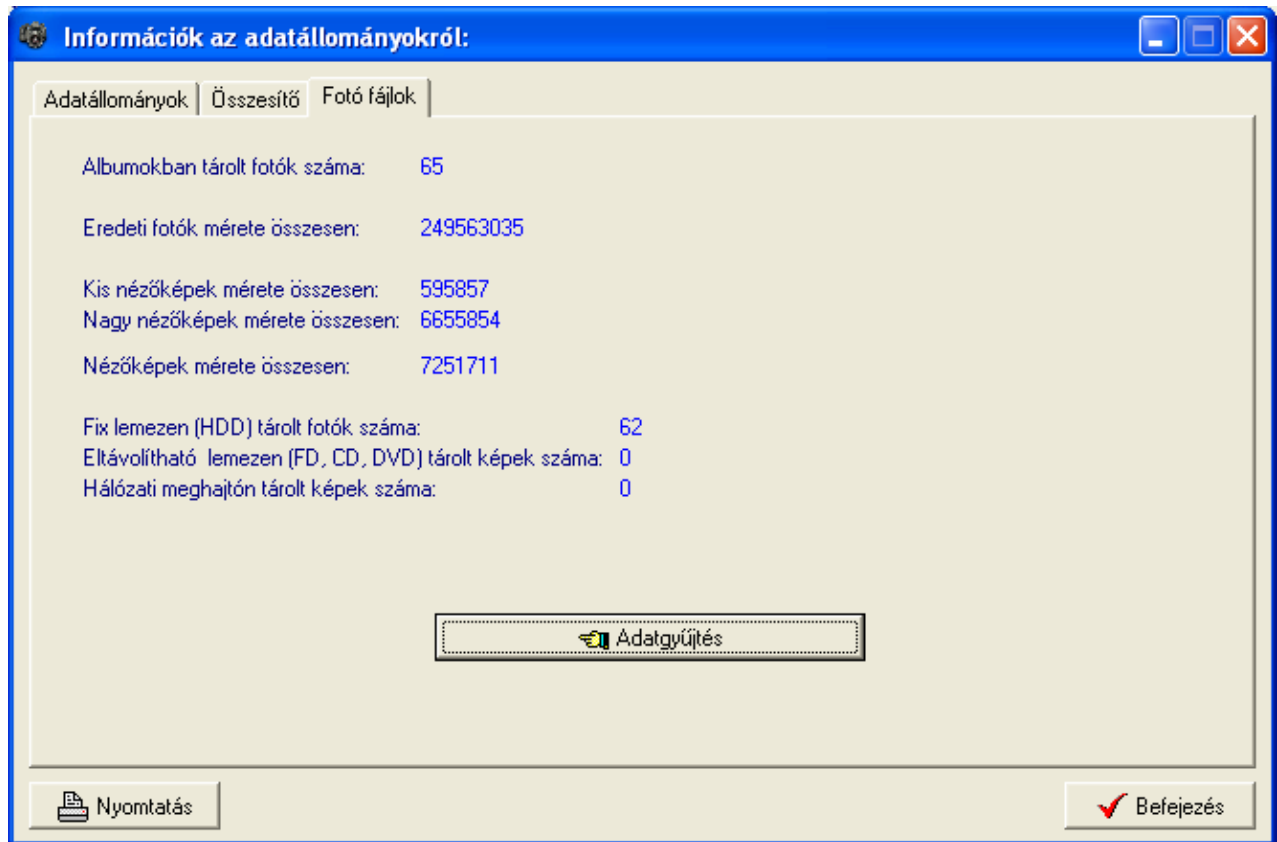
Információk az adatállományokról:

Adatállományok | Összesítő | Fotó fájlok

Albumokban tárolt fotók száma: 65

Eredeti fotók mérete összesen: 249563035

Kis nézőképek mérete összesen: 595857
Nagy nézőképek mérete összesen: 6655854

Nézőképek mérete összesen: 7251711

Fix lemezen (HDD) tárolt fotók száma: 62
Eltávolítható lemezen (FD, CD, DVD) tárolt képek száma: 0
Hálózati meghajtón tárolt képek száma: 0

Adatgyűjtés

Nyomtatás

Befejezés